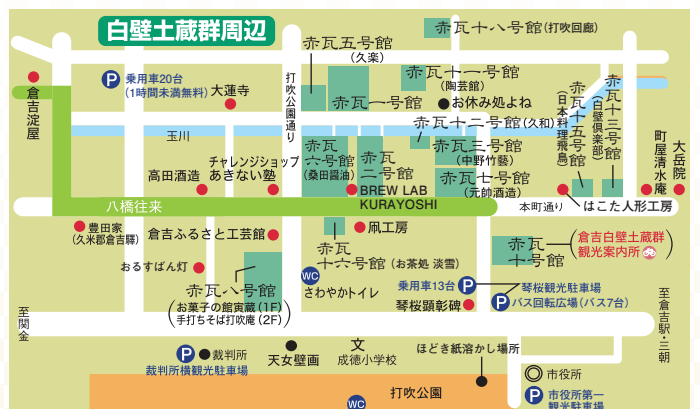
白壁土蔵群周辺

赤瓦十八号館（打吹回廊）

赤瓦五号館
（久楽）

赤瓦十一号館
（陶芸館）

P 乗用車20台
（1時間未満無料）

倉吉淀屋

大蓮寺

打吹公園通り

赤瓦一号館

お休み処よね

赤瓦十三号館
（白壁倶楽部）

赤瓦十五号館
（日本料理飛鳥）

町屋清水庵

大岳院

玉川

赤瓦十二号館（久和）

赤瓦六号館
（桑田醤油）

赤瓦二号館

赤瓦三号館
（中野竹藝）

チャレンジショップ
あきない塾

高田酒造

赤瓦七号館
（元帥酒造）

BREW LAB
KURAYOSHI

八橋往来

本町通り

はこた人形工房

豊田家
（久米郡倉吉藤）

凧工房

倉吉ふるさと工芸館

赤瓦十六号館（お茶処 淡雪）

赤瓦十号館

倉吉白壁土蔵群
観光案内所

おるすばん灯

赤瓦八号館

WC さわやかトイレ

P 乗用車13台

P 琴桜観光駐車場
バス回転広場（バス7台）

お菓子の館寅蔵（1F）
手打ちそば打吹庵（2F）

琴桜顕彰碑

至関金

至倉吉駅・三朝

P 裁判所
裁判所横観光駐車場

天女壁画

文
成徳小学校

ほどき紙谷かし場所

市役所

P 市役所第一観光駐車場

打吹公園

WC